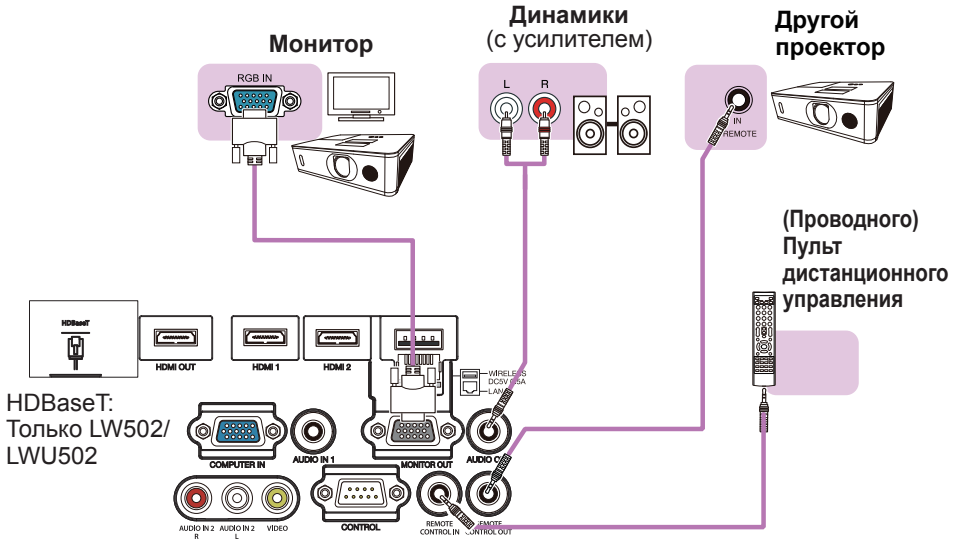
Монитор

Динамики
(с усилителем)

Другой проектор

RGB IN

L R

IN
REMOTE

(Проводного) Пульт дистанционного управления

HDBaseT

HDMI OUT

HDMI 1

HDMI 2

WIRELESS
DC5V 0.5A
LAN

HDBaseT:
Только LW502/
LWU502

COMPUTER IN

AUDIO IN 1

MONITOR OUT

AUDIO OUT

AUDIO IN 2 R

AUDIO IN 2 L

VIDEO

CONTROL

REMOTE CONTROL IN

REMOTE CONTROL OUT